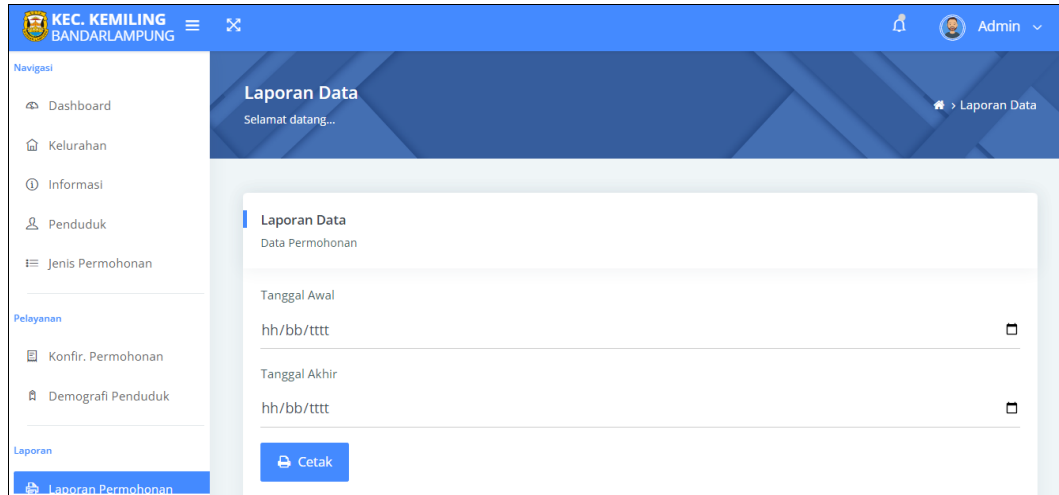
KEC. KEMILING
BANDARLAMPUNG

Admin

Navigasi

Dashboard

Kelurahan

Informasi

Penduduk

Jenis Permohonan

Pelayanan

Konfir. Permohonan

Demografi Penduduk

Laporan

Laporan Permohonan

Laporan Data

Selamat datang...

› Laporan Data

Laporan Data

Data Permohonan

Tanggal Awal

hh/bb/tttt

Tanggal Akhir

hh/bb/tttt

Cetak